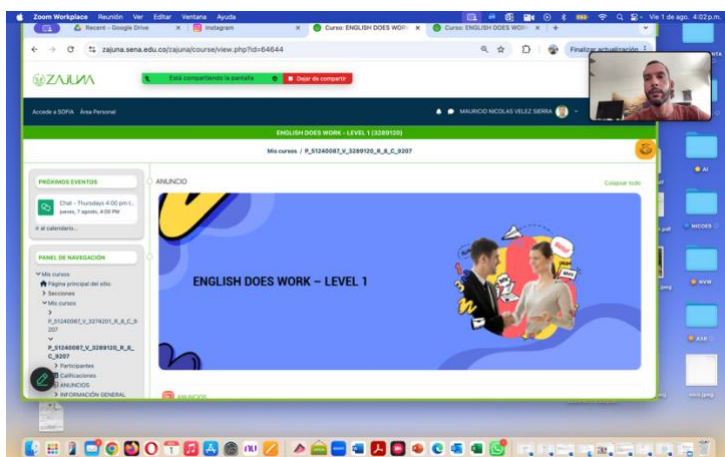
Zoom Workplace Reunión Ver Editar Ventana Ayuda

Vie 1 de ago. 4:02 p.m.

Recent - Google Drive

Instagram

Curso: ENGLISH DOES WOR

Curso: ENGLISH DOES WOR

zajuna.sena.edu.co/zajuna/course/view.php?id=64644

Finalizar actualización

ZAJUNA

Está compartiendo la pantalla

Dejar de compartir

Accede a SOFIA Área Personal

MAURICIO NICOLAS VELEZ SIERRA

ENGLISH DOES WORK - LEVEL 1 (3289120)

Mis cursos / P_51240087_V_3289120_R_8_C_9207

PRÓXIMOS EVENTOS

Chat - Thursdays 4:00 pm t... jueves, 7 agosto, 4:00 PM

Ir al calendario...

PANEL DE NAVEGACIÓN

Mis cursos

Página principal del sitio

Secciones

Mis cursos

P_51240087_V_3274201_R_8_C_9207

P_51240087_V_3289120_R_8_C_9207

Participantes

Calificaciones

ANUNCIOS

INFORMACIÓN GENERAL

ANUNCIO

Colapsar todo

ENGLISH DOES WORK – LEVEL 1

ANUNCIOS

AI

NICOES

NVM

ASR